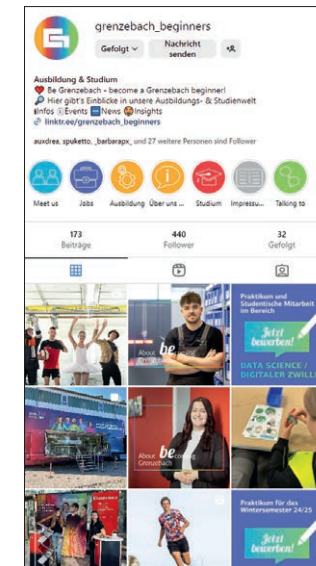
grenzebach_beginners

Gefolgt

Nachricht senden

Ausbildung & Studium
❤️ Be Grenzebach - become a Grenzebach beginner!
🔎 Hier gibt's Einblicke in unsere Ausbildungs- & Studienwelt
ℹ️Infos 🗓️Events 🆕News 📸Insights
🔗 linktr.ee/grenzebach_beginners

auxdrea, spuketto, _barbarapx_ und 27 weitere Personen sind Follower

Meet us | Jobs | Ausbildung | Über uns ... | Studium | Impressu... | Talking to

173
Beiträge

440
Follower

32
Gefolgt

Praktikum und Studentische Mitarbeit im Bereich

Jetzt bewerben!

DATA SCIENCE / DIGITALER ZWILL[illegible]

About be

About be Grenzebach

Praktikum für das Wintersemester 24/25

Jetzt bewerben!